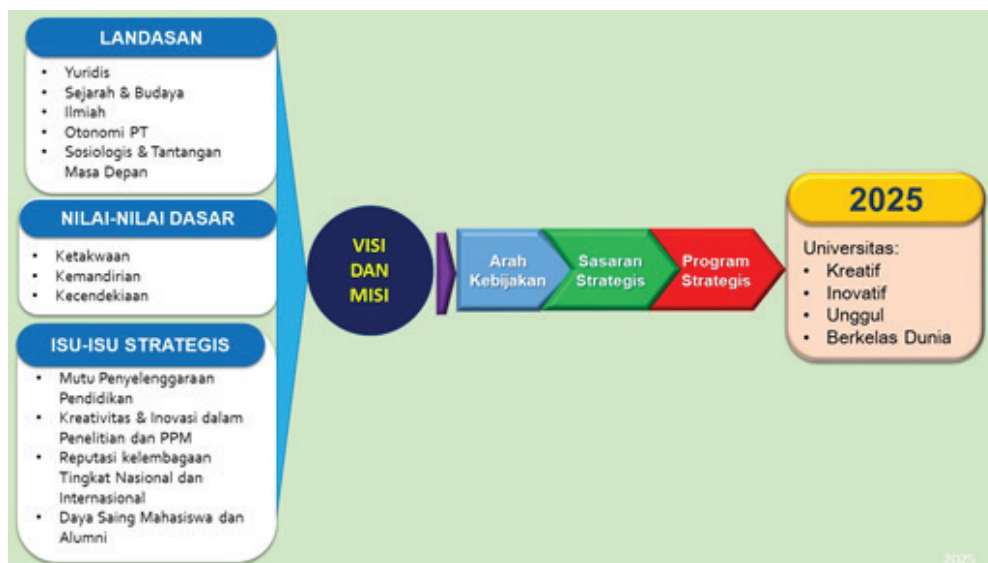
LANDASAN

- Yuridis
- Sejarah & Budaya
- Ilmiah
- Otonomi PT
- Sosiologis & Tantangan Masa Depan

NILAI-NILAI DASAR

- Ketakwaan
- Kemandirian
- Kecendekiaan

ISU-ISU STRATEGIS

- Mutu Penyelenggaraan Pendidikan
- Kreativitas & Inovasi dalam Penelitian dan PPM
- Reputasi kelembagaan Tingkat Nasional dan Internasional
- Daya Saing Mahasiswa dan Alumni

VISI DAN MISI

Arah Kebijakan

Sasaran Strategis

Program Strategis

2025

Universitas:
- Kreatif
- Inovatif
- Unggul
- Berkelas Dunia

2025